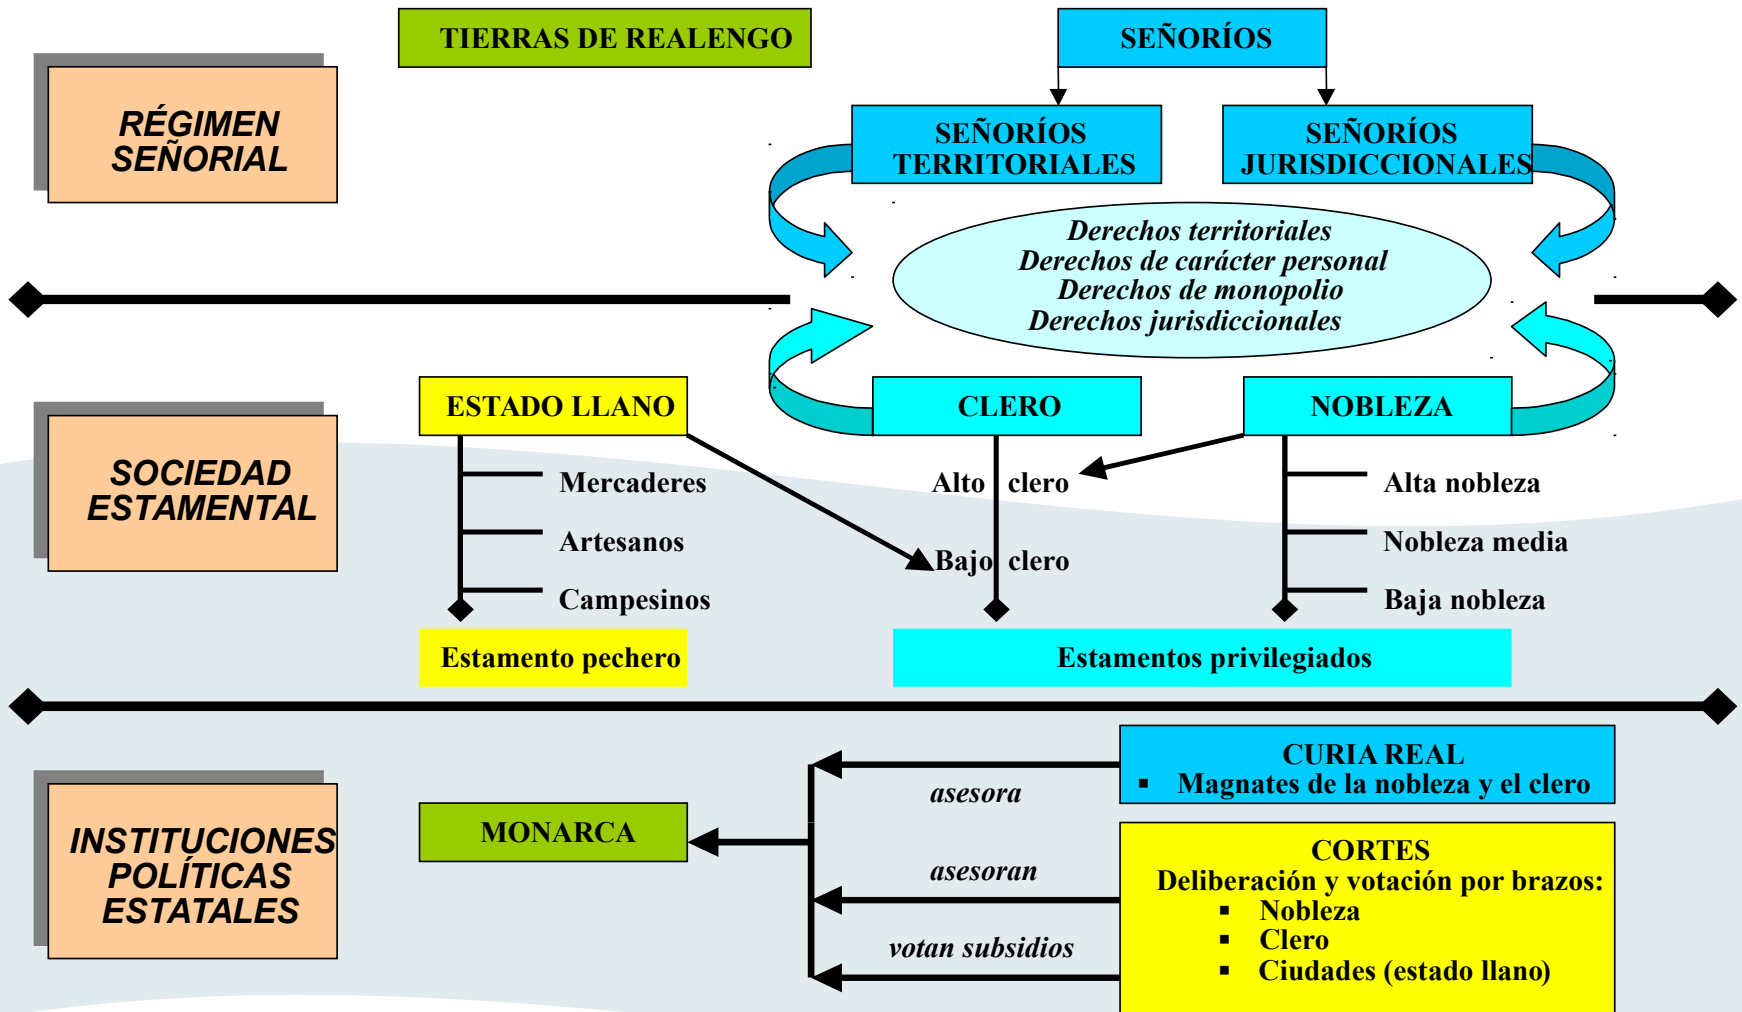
RÉGIMEN SEÑORIAL

TIERRAS DE REALENGO

SEÑORÍOS

SEÑORÍOS TERRITORIALES

SEÑORÍOS JURISDICCIONALES

Derechos territoriales
Derechos de carácter personal
Derechos de monopolio
Derechos jurisdiccionales

SOCIEDAD ESTAMENTAL

ESTADO LLANO

CLERO

NOBLEZA

Mercaderes
Artesanos
Campesinos

Alto clero
Bajo clero

Alta nobleza
Nobleza media
Baja nobleza

Estamento pechero

Estamentos privilegiados

INSTITUCIONES POLÍTICAS ESTATALES

MONARCA

CURIA REAL
▪ Magnates de la nobleza y el clero

asesora

asesoran

votan subsidios

CORTES
Deliberación y votación por brazos:
▪ Nobleza
▪ Clero
▪ Ciudades (estado llano)